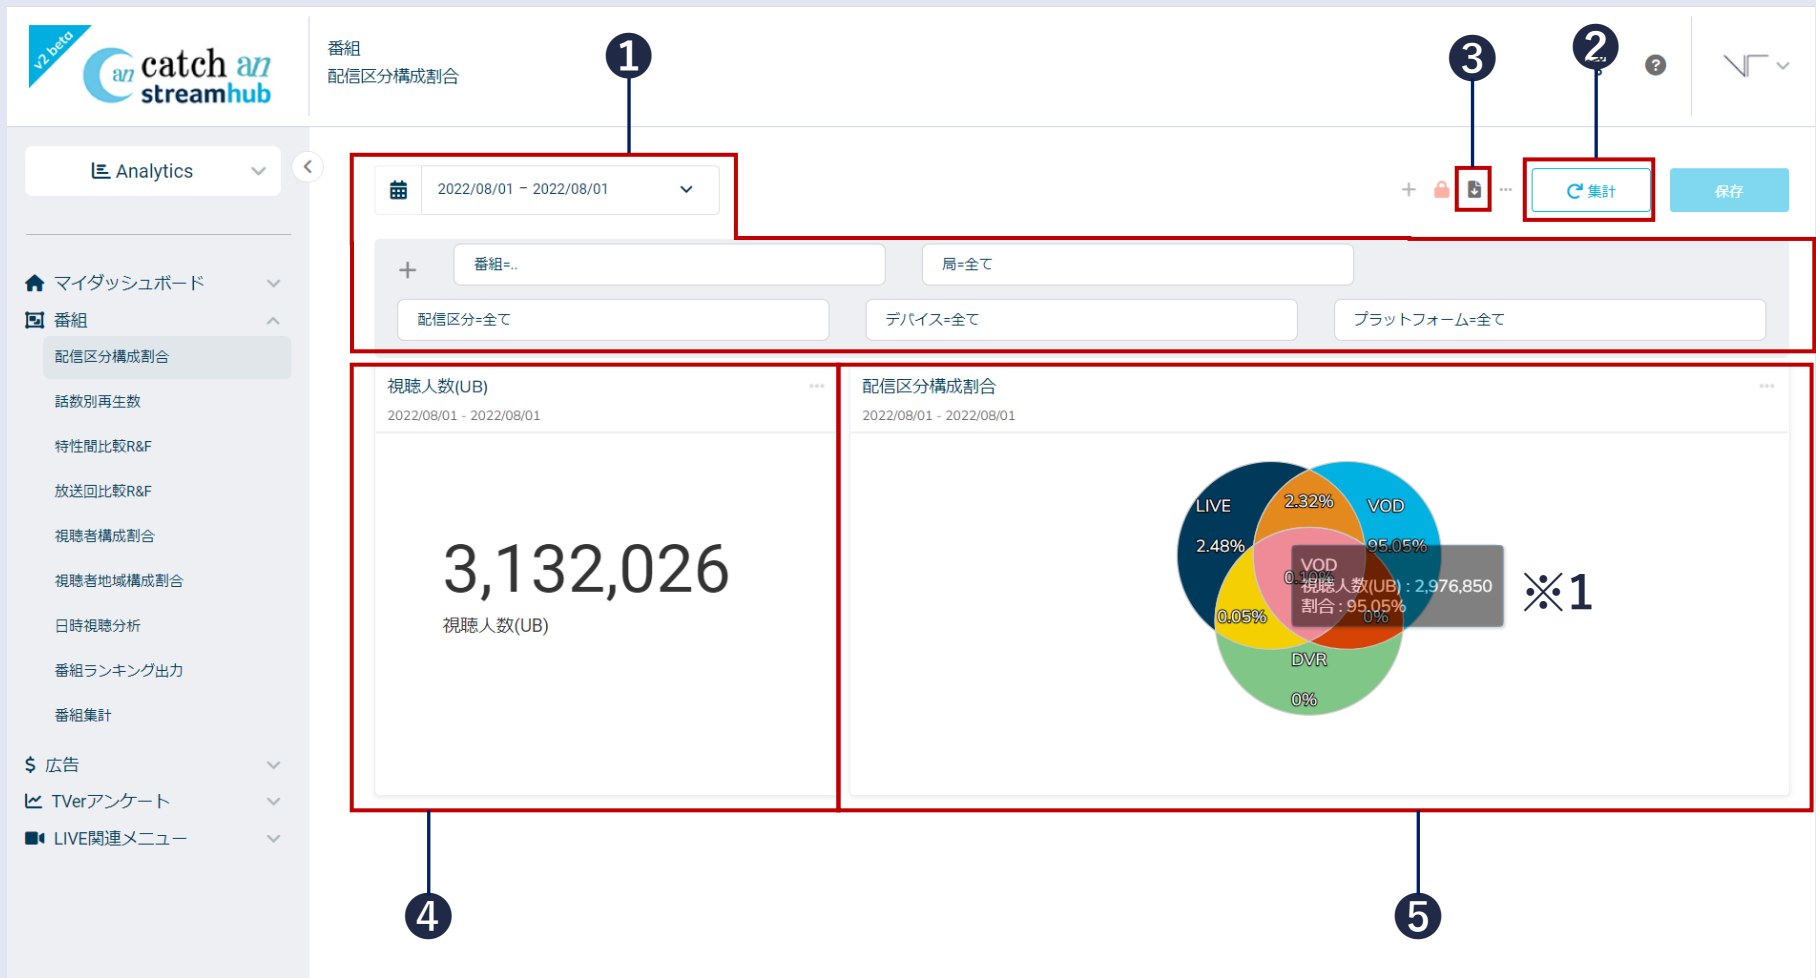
v2 beta
catch an streamhub

番組
配信区分構成割合

1
3
2

Analytics

2022/08/01 – 2022/08/01

集計
保存

番組=..
局=全て
配信区分=全て
デバイス=全て
プラットフォーム=全て

マイダッシュボード
番組
配信区分構成割合
話数別再生数
特性間比較R&F
放送回比較R&F
視聴者構成割合
視聴者地域構成割合
日時視聴分析
番組ランキング出力
番組集計
$ 広告
TVerアンケート
LIVE関連メニュー

視聴人数(UB)
2022/08/01 - 2022/08/01

3,132,026
視聴人数(UB)

配信区分構成割合
2022/08/01 - 2022/08/01

LIVE
2.48%
2.32%
VOD
95.05%
0.10%
0.05%
0%
DVR
0%

VOD
視聴人数(UB) : 2,976,850
割合 : 95.05%

※1

4
5